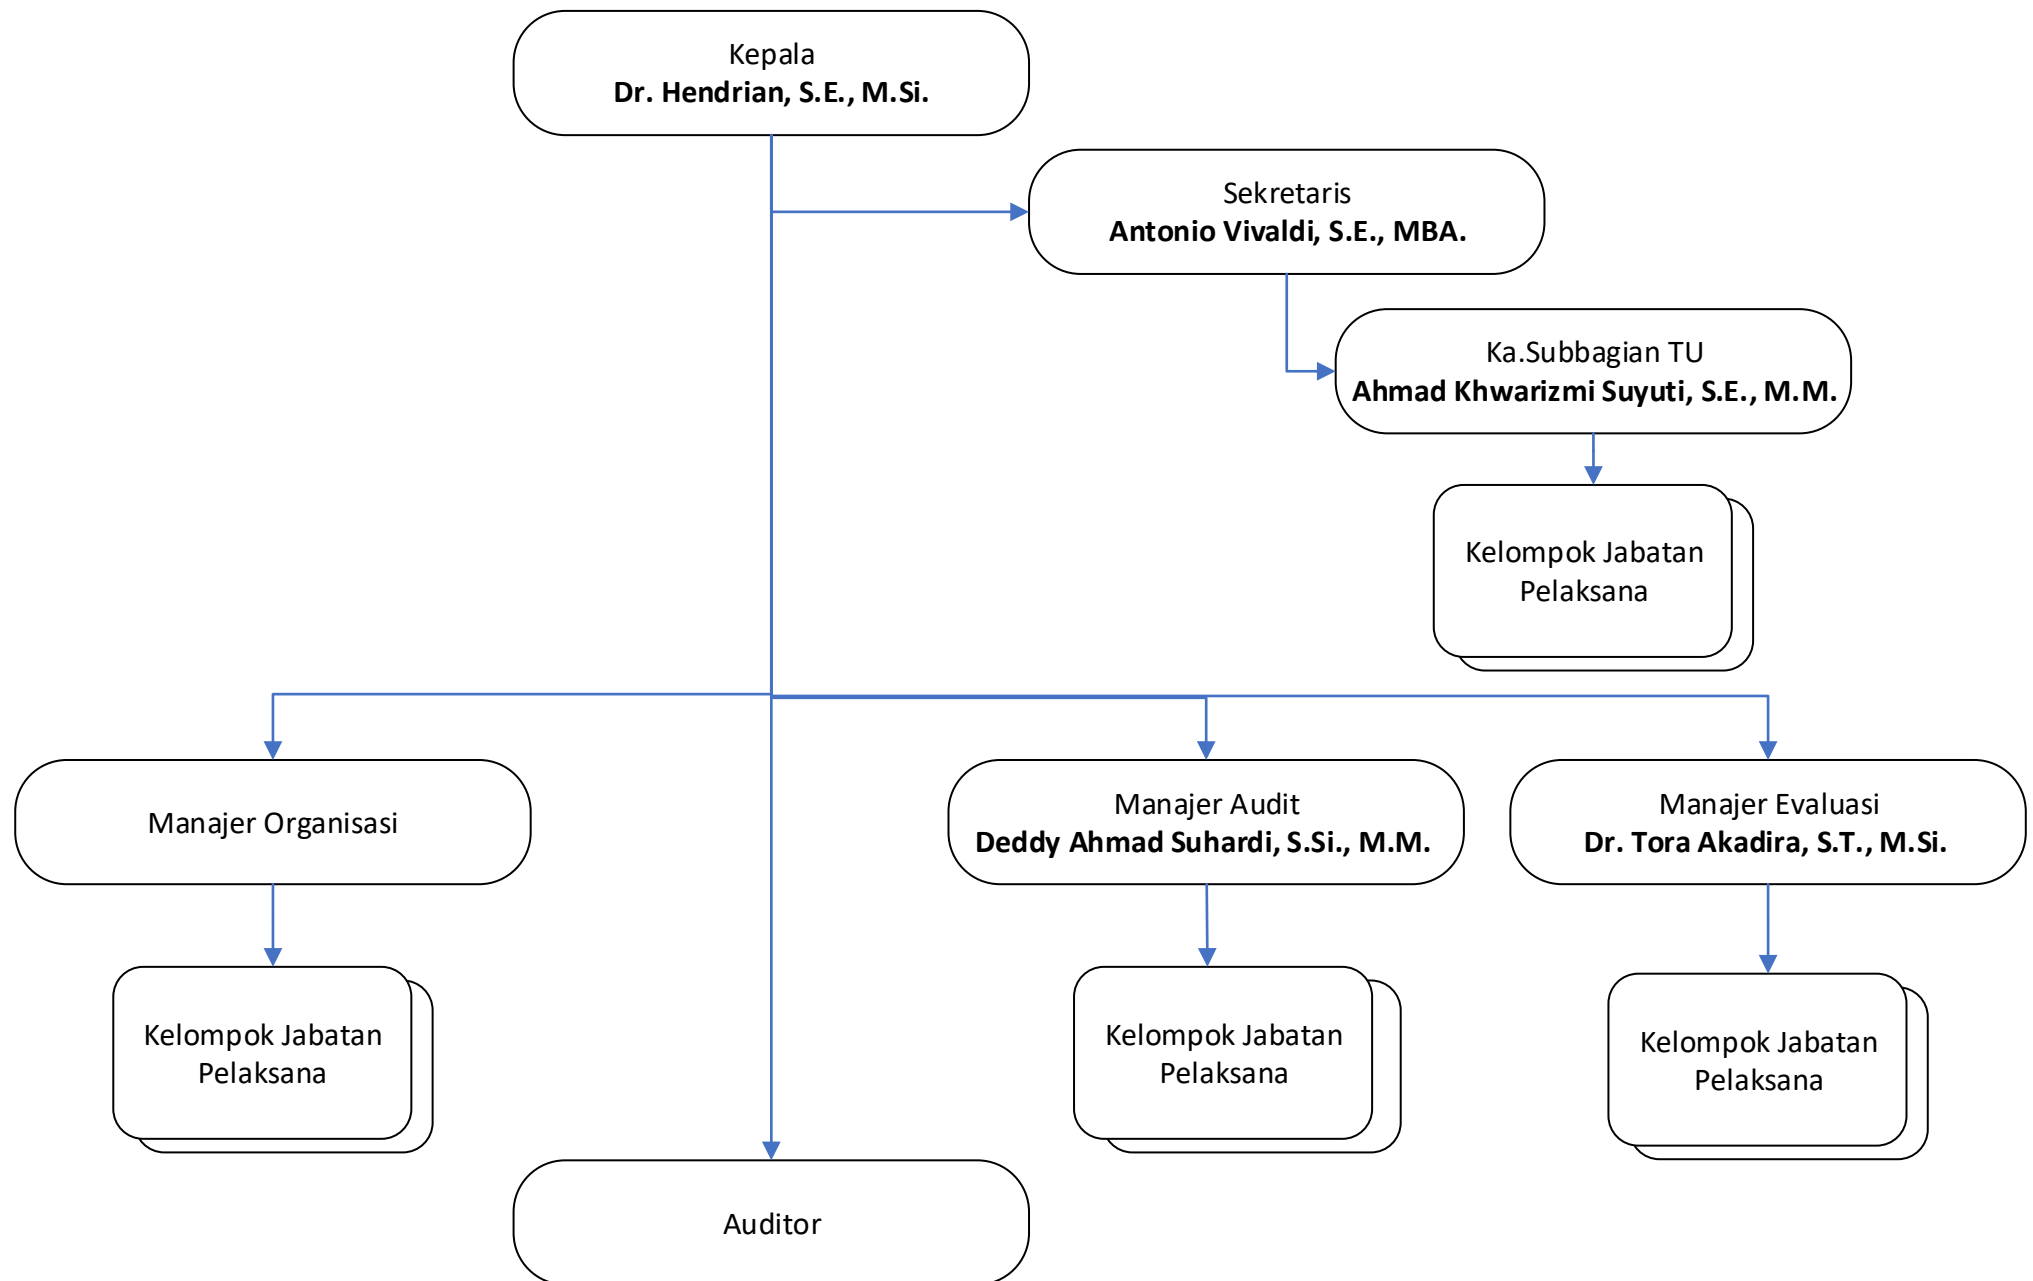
Kepala
Dr. Hendrian, S.E., M.Si.

Sekretaris
Antonio Vivaldi, S.E., MBA.

Ka.Subbagian TU
Ahmad Khwarizmi Suyuti, S.E., M.M.

Kelompok Jabatan Pelaksana

Manajer Organisasi

Manajer Audit
Deddy Ahmad Suhardi, S.Si., M.M.

Manajer Evaluasi
Dr. Tora Akadira, S.T., M.Si.

Kelompok Jabatan Pelaksana

Kelompok Jabatan Pelaksana

Kelompok Jabatan Pelaksana

Auditor